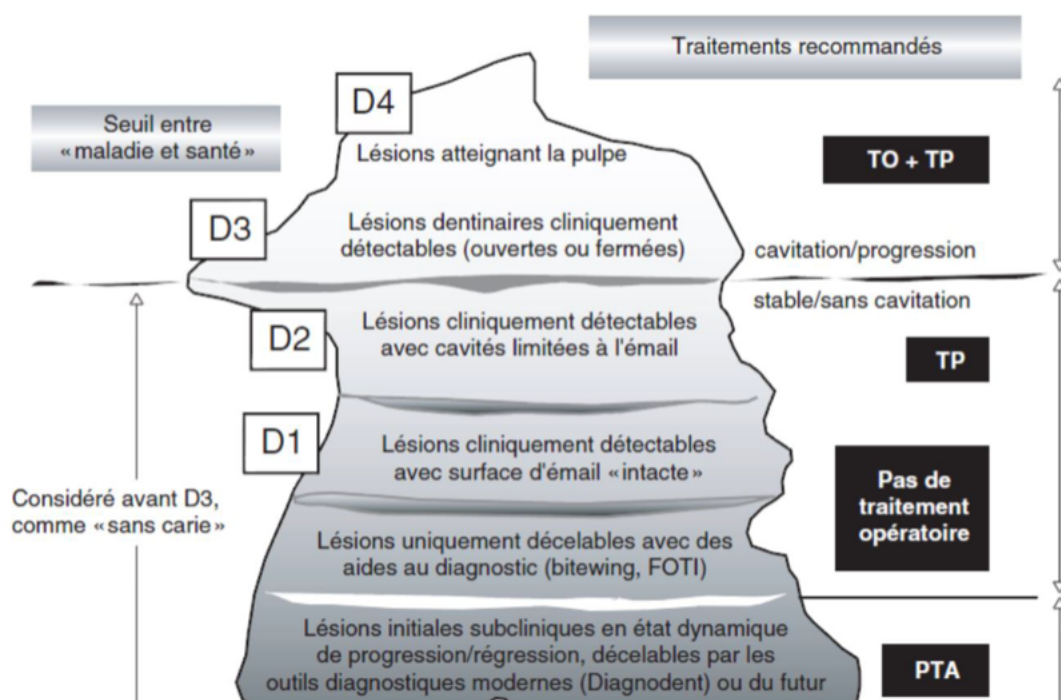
Traitements recommandés

Seuil entre «maladie et santé»

D4

Lésions atteignant la pulpe

TO + TP

D3

Lésions dentinaires cliniquement détectables (ouvertes ou fermées)

cavitation/progression

stable/sans cavitation

D2

Lésions cliniquement détectables avec cavités limitées à l'émail

TP

D1

Lésions cliniquement détectables avec surface d'émail «intacte»

Considéré avant D3, comme «sans carie»

Pas de traitement opératoire

Lésions uniquement décelables avec des aides au diagnostic (bitewing, FOTI)

Lésions initiales subcliniques en état dynamique de progression/régression, décelables par les outils diagnostiques modernes (Diagnodent) ou du futur

PTA